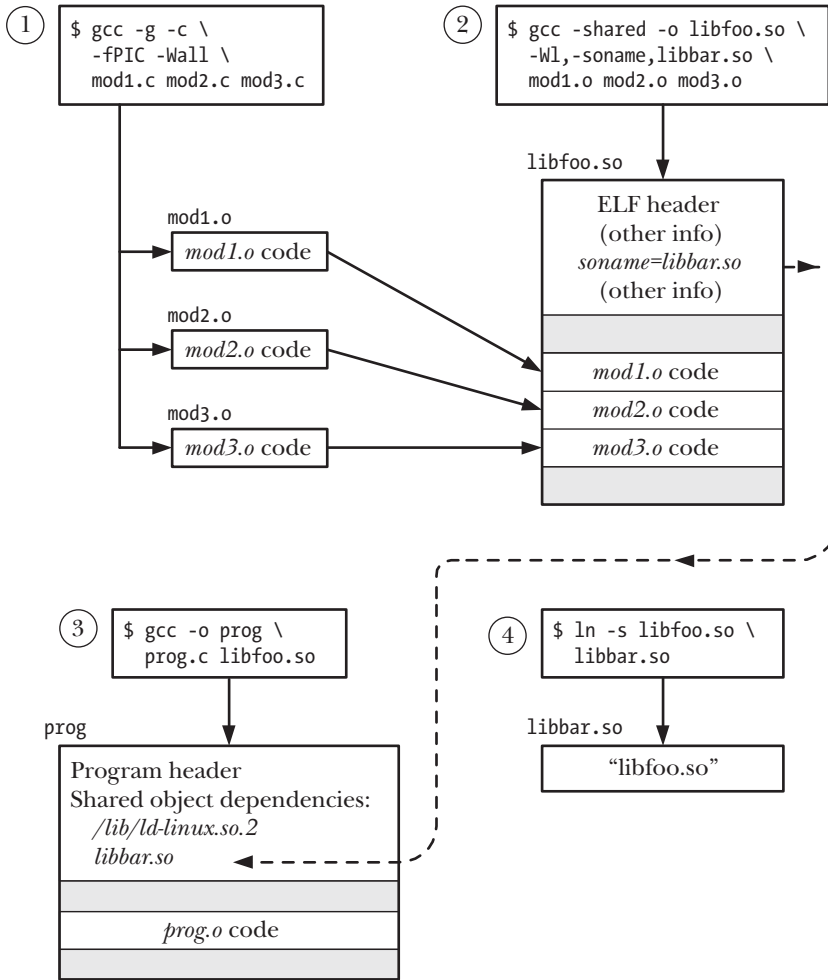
1
$ gcc -g -c \
-fPIC -Wall \
mod1.c mod2.c mod3.c

2
$ gcc -shared -o libfoo.so \
-Wl,-soname,libbar.so \
mod1.o mod2.o mod3.o

libfoo.so

mod1.o
*mod1.o* code

mod2.o
*mod2.o* code

mod3.o
*mod3.o* code

ELF header
(other info)
*soname=libbar.so*
(other info)

*mod1.o* code
*mod2.o* code
*mod3.o* code

3
$ gcc -o prog \
prog.c libfoo.so

prog

Program header
Shared object dependencies:
*/lib/ld-linux.so.2*
*libbar.so*

*prog.o* code

4
$ ln -s libfoo.so \
libbar.so

libbar.so
"libfoo.so"